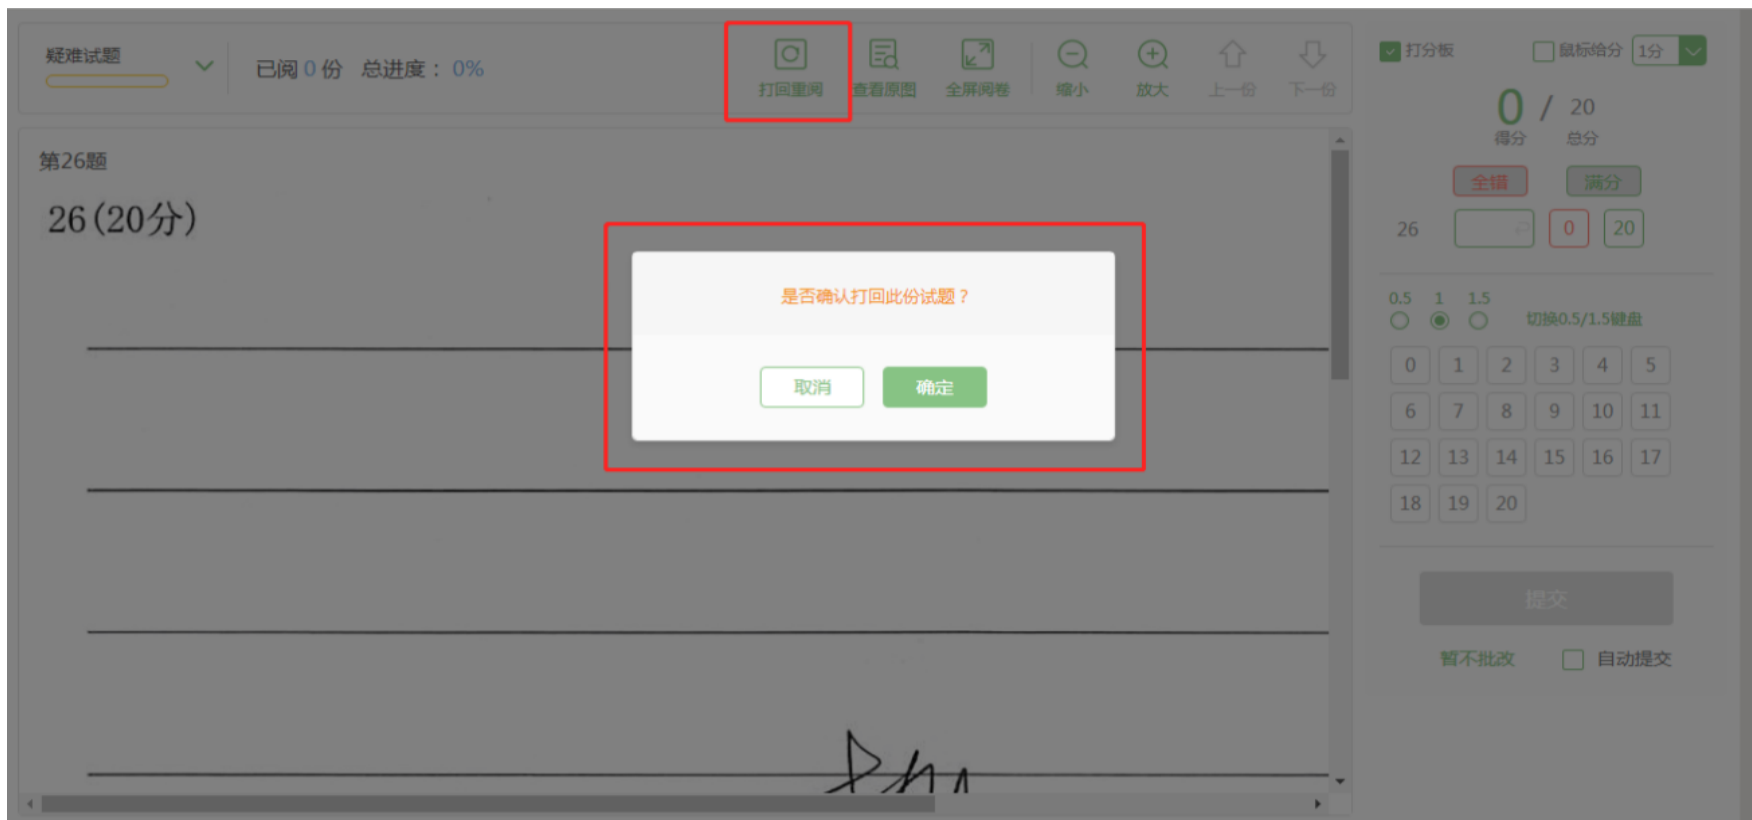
疑难试题

已阅 0 份 总进度：0%

打回重阅 查看原图 全屏阅卷 缩小 放大 上一份 下一份

打分板 鼠标给分 1分

0 / 20
得分 总分

全错 满分

26 0 20

第26题

26（20分）

是否确认打回此份试题？

取消 确定

0.5 1 1.5 切换0.5/1.5键盘

| 0 | 1 | 2 | 3 | 4 | 5 |
|---|---|---|---|---|---|
| 6 | 7 | 8 | 9 | 10 | 11 |
| 12 | 13 | 14 | 15 | 16 | 17 |
| 18 | 19 | 20 | | | |

提交

暂不批改 自动提交